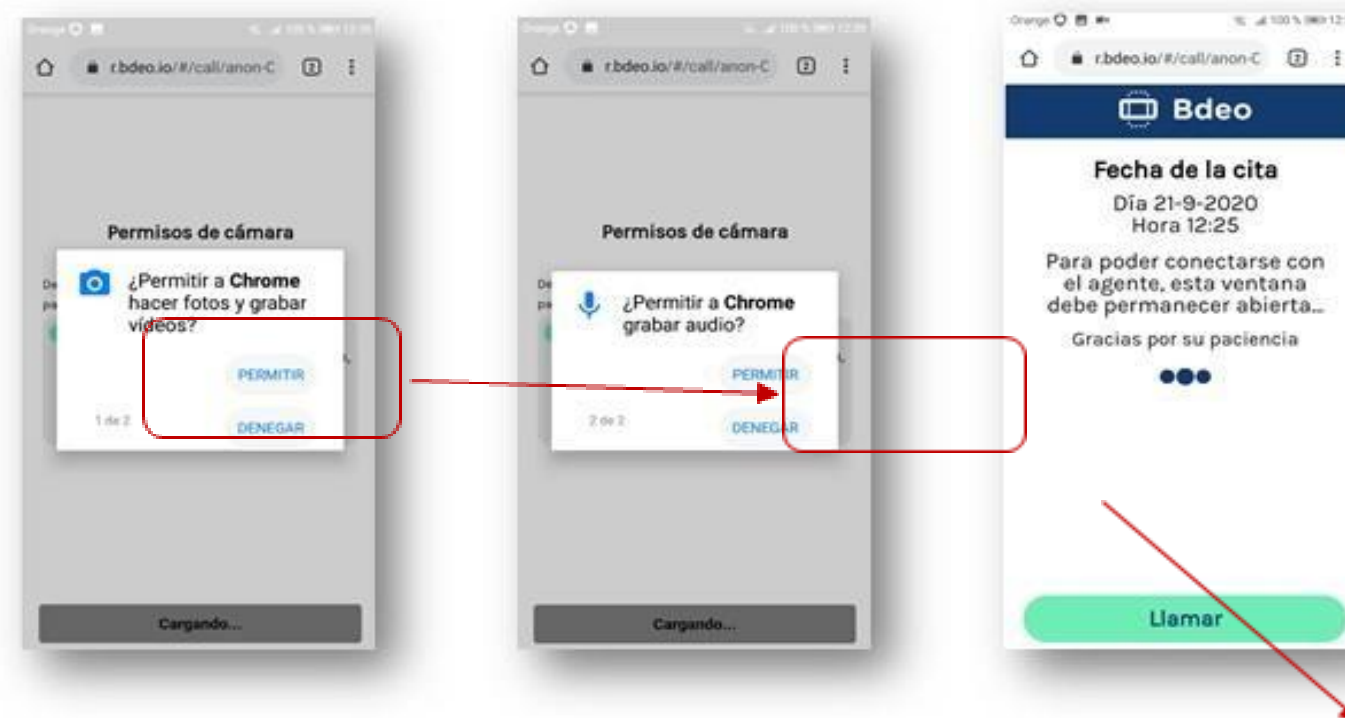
Orange

r.bdeo.io/#/call/anon-C

2

Permisos de cámara

¿Permitir a **Chrome** hacer fotos y grabar vídeos?

PERMITIR

1 de 2

DENEGAR

Cargando...

Orange

r.bdeo.io/#/call/anon-C

2

Permisos de cámara

¿Permitir a **Chrome** grabar audio?

PERMITIR

2 de 2

DENEGAR

Cargando...

Orange

r.bdeo.io/#/call/anon-C

2

Bdeo

Fecha de la cita

Día 21-9-2020
Hora 12:25

Para poder conectarse con el agente, esta ventana debe permanecer abierta...

Gracias por su paciencia

Llamar